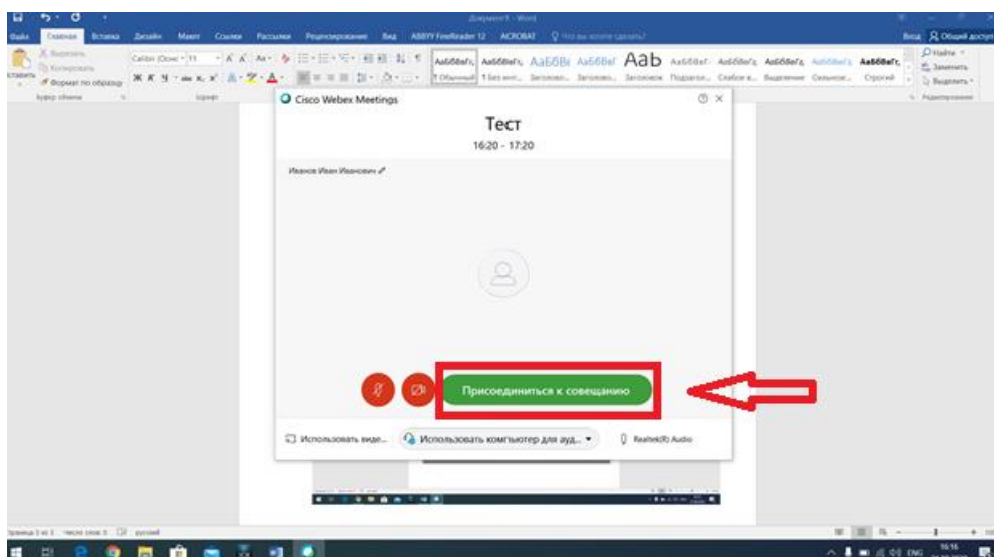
Документ1 - Word

Файл Главная Вставка Дизайн Макет Ссылки Рассылки Рецензирование Вид ABBYY FineReader 12 ACROBAT Что вы хотите сделать?

Вход Общий доступ

Вырезать
Копировать
Вставить
Формат по образцу
Буфер обмена

Calibri (Основ 11
Шрифт

АаБбВвГг, АаБбВвГг, АаБбВ АаБбВ Aab АаБбВвГ АаБбВвГг АаБбВвГг АаБбВвГг АаБбВвГг
1 Обычный 1 Без инт... Заголово... Заголово... Заголово... Подзагол... Слабое в... Выделение Сильное... Строгий

Найти
Заменить
Выделить
Редактирование

Cisco Webex Meetings

Тест
16:20 - 17:20

Иванов Иван Иванович

Присоединиться к совещанию

Использовать виде...
Использовать компьютер для ауд...
Realtek(R) Audio

Страница 1 из 1 Число слов: 0 русский

ENG 16:16